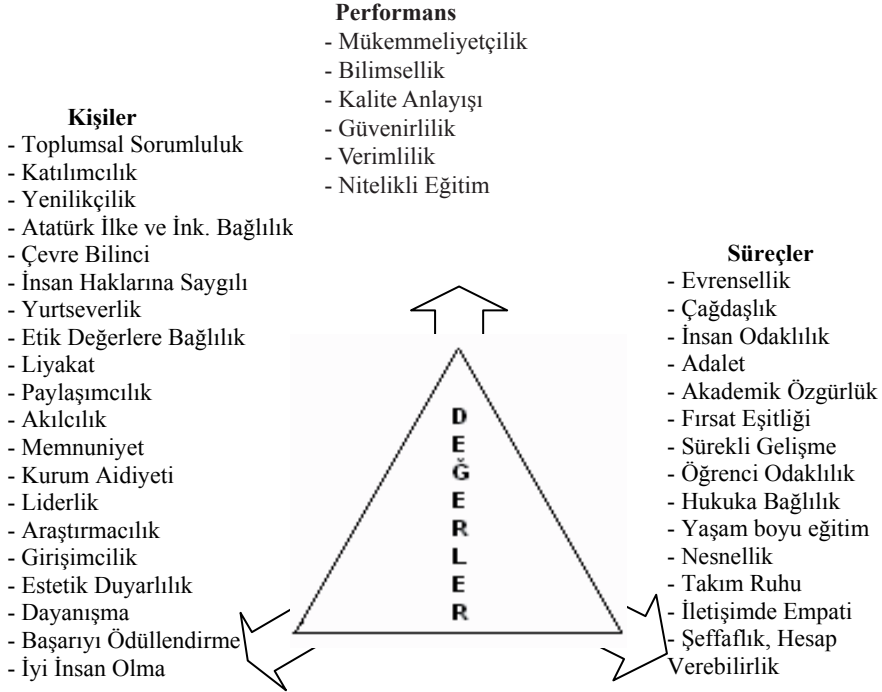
**Performans**
- Mükemmeliyetçilik
- Bilimsellik
- Kalite Anlayışı
- Güvenirlilik
- Verimlilik
- Nitelikli Eğitim

**Kişiler**
- Toplumsal Sorumluluk
- Katılımcılık
- Yenilikçilik
- Atatürk İlke ve İnk. Bağlılık
- Çevre Bilinci
- İnsan Haklarına Saygılı
- Yurtseverlik
- Etik Değerlere Bağlılık
- Liyakat
- Paylaşımcılık
- Akılcılık
- Memnuniyet
- Kurum Aidiyeti
- Liderlik
- Araştırmacılık
- Girişimcilik
- Estetik Duyarlılık
- Dayanışma
- Başarıyı Ödüllendirme
- İyi İnsan Olma

D E Ğ E R L E R

**Süreçler**
- Evrensellik
- Çağdaşlık
- İnsan Odaklılık
- Adalet
- Akademik Özgürlük
- Fırsat Eşitliği
- Sürekli Gelişme
- Öğrenci Odaklılık
- Hukuka Bağlılık
- Yaşam boyu eğitim
- Nesnellik
- Takım Ruhu
- İletişimde Empati
- Şeffaflık, Hesap Verebilirlik